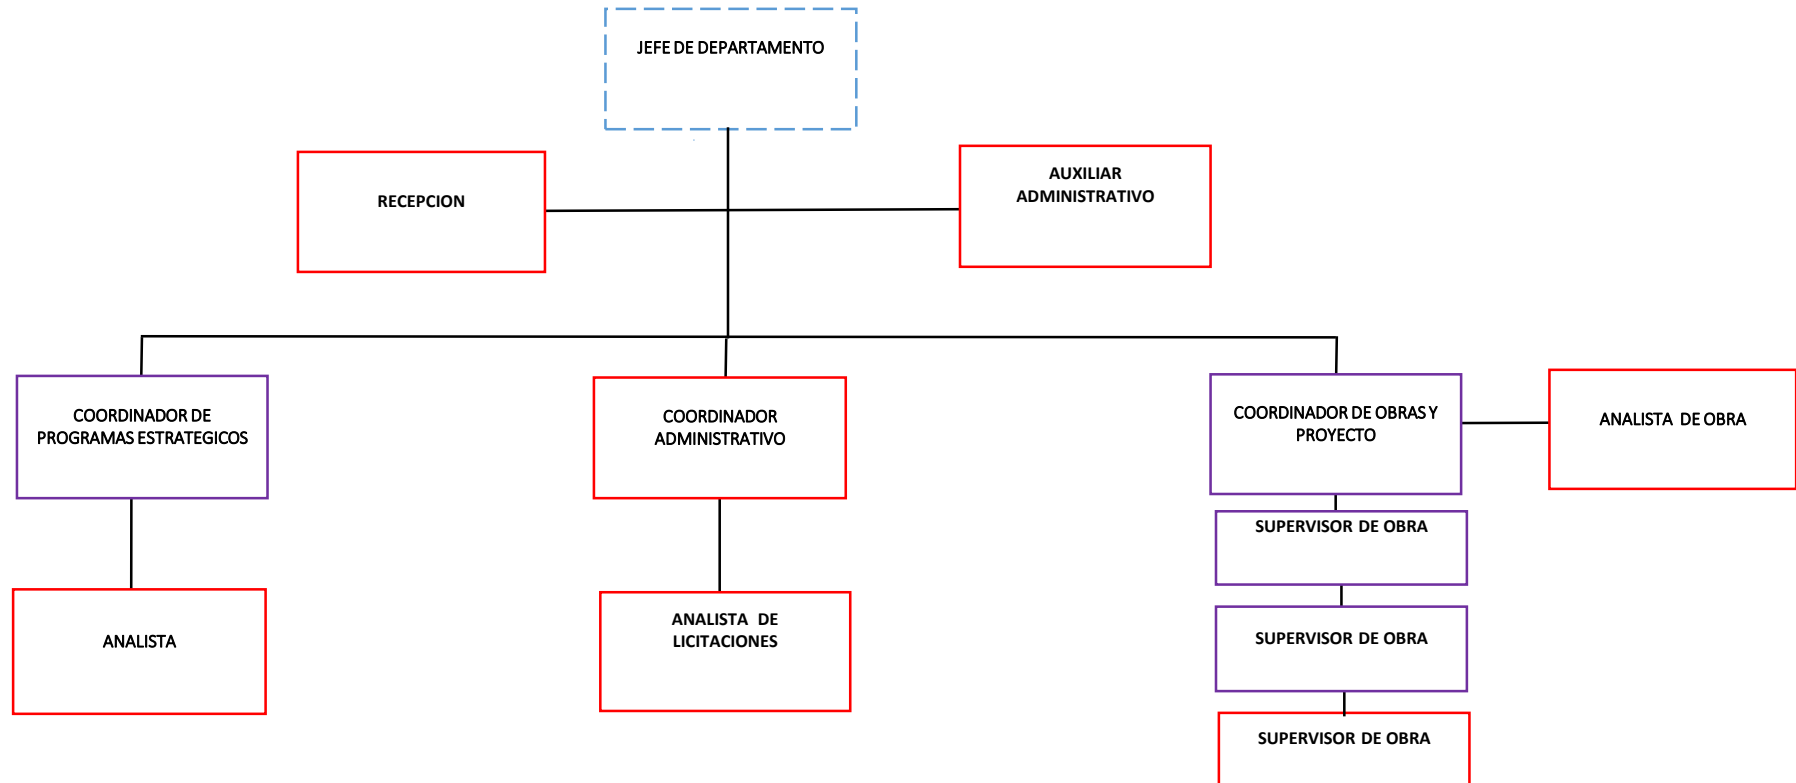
JEFE DE DEPARTAMENTO

RECEPCION

AUXILIAR ADMINISTRATIVO

COORDINADOR DE PROGRAMAS ESTRATEGICOS

COORDINADOR ADMINISTRATIVO

COORDINADOR DE OBRAS Y PROYECTO

ANALISTA DE OBRA

SUPERVISOR DE OBRA

ANALISTA

ANALISTA DE LICITACIONES

SUPERVISOR DE OBRA

SUPERVISOR DE OBRA